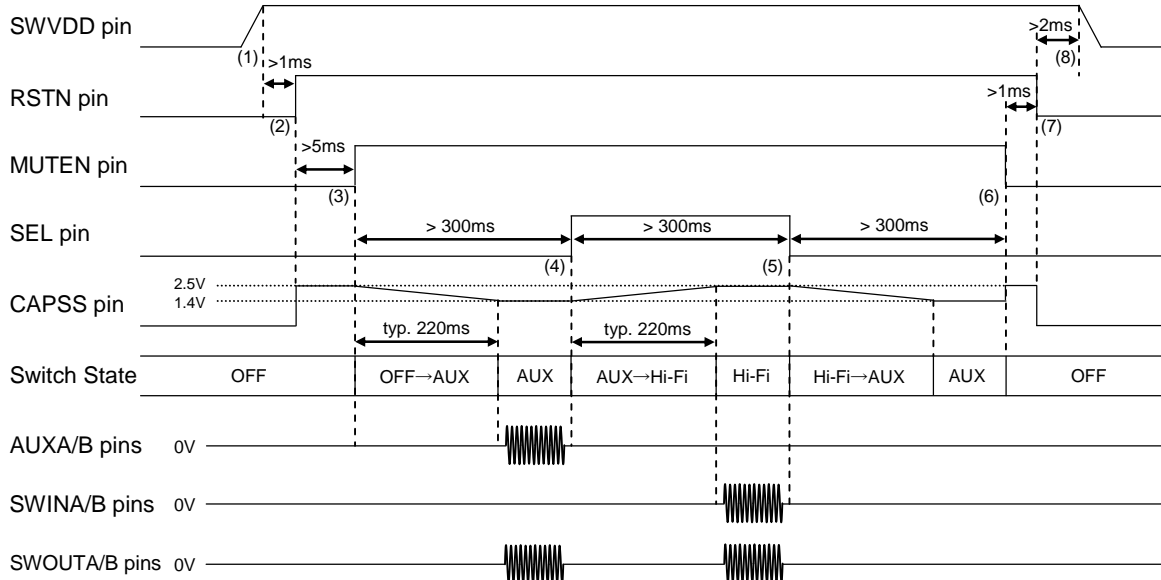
SWVDD pin
(1)
>1ms
>2ms
(8)
RSTN pin
(2)
>1ms
(7)
MUTEN pin
>5ms
(3)
(6)
SEL pin
> 300ms
> 300ms
> 300ms
(4)
(5)
CAPSS pin
2.5V
1.4V
typ. 220ms
typ. 220ms
Switch State
OFF
OFF→AUX
AUX
AUX→Hi-Fi
Hi-Fi
Hi-Fi→AUX
AUX
OFF
AUXA/B pins 0V
SWINA/B pins 0V
SWOUTA/B pins 0V